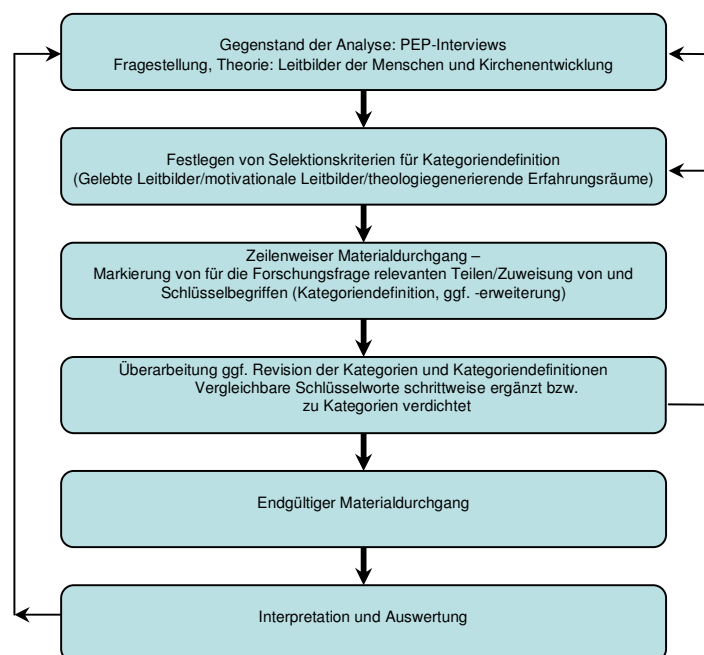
Gegenstand der Analyse: PEP-Interviews
Fragestellung, Theorie: Leitbilder der Menschen und Kirchenentwicklung

Festlegen von Selektionskriterien für Kategoriendefinition
(Gelebte Leitbilder/motivationale Leitbilder/theologiegenerierende Erfahrungsräume)

Zeilenweiser Materialdurchgang –
Markierung von für die Forschungsfrage relevanten Teilen/Zuweisung von und Schlüsselbegriffen (Kategoriendefinition, ggf. -erweiterung)

Überarbeitung ggf. Revision der Kategorien und Kategoriendefinitionen
Vergleichbare Schlüsselworte schrittweise ergänzt bzw. zu Kategorien verdichtet

Endgültiger Materialdurchgang

Interpretation und Auswertung